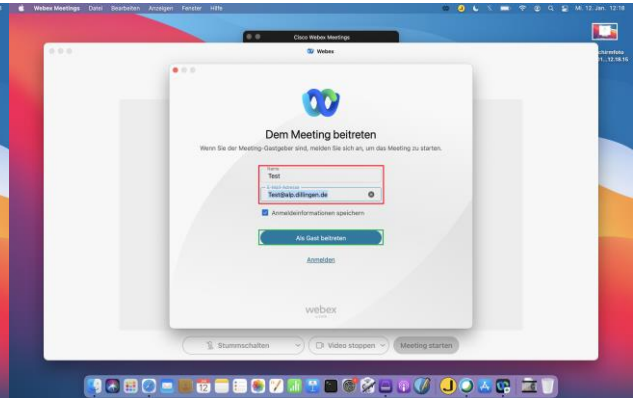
Webex Meetings Datei Bearbeiten Anzeigen Fenster Hilfe

Mi. 12. Jan. 12:18

Cisco Webex Meetings

Webex

Dem Meeting beitreten

Wenn Sie der Meeting-Gastgeber sind, melden Sie sich an, um das Meeting zu starten.

Name
Test

E-Mail-Adresse
Test@alp.dillingen.de

Anmeldeinformationen speichern

Als Gast beitreten

Anmelden

webex

Stummschalten

Video stoppen

Meeting starten

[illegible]
12